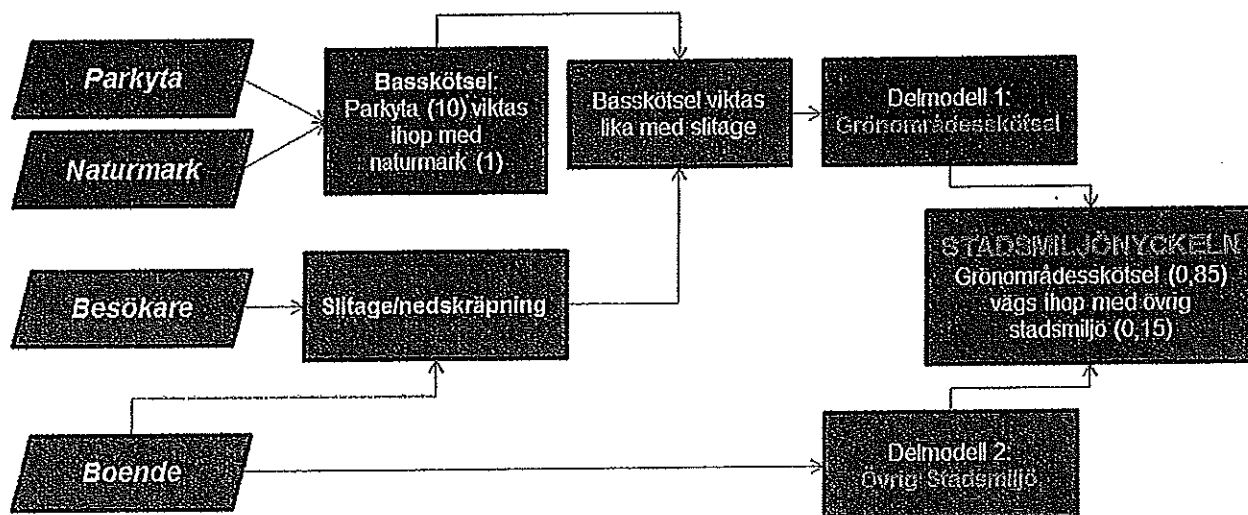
Parkyta

Naturmark

Besökare

Boende

Basskötsel: Parkyta (10) viktas ihop med naturmark (1)

Slitage/nedskräpning

Basskötsel viktas lika med slitage

Delmodell 1: Grönområdesskötsel

STADSMILJÖNYCKELN
Grönområdesskötsel (0,85) vägs ihop med övrig stadsmiljö (0,15)

Delmodell 2: Övrig Stadsmiljö